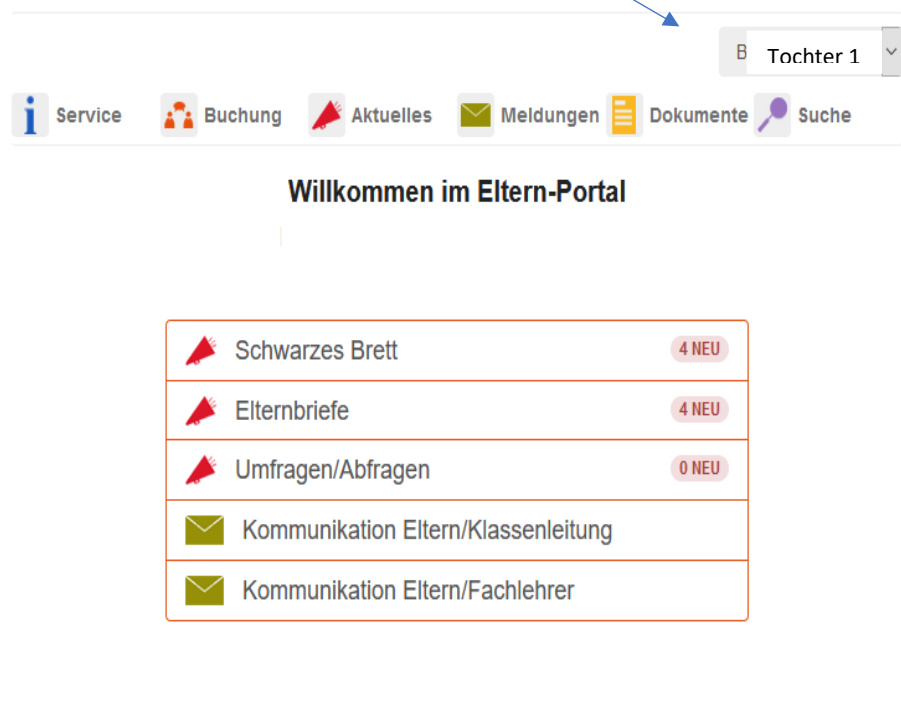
B Tochter 1

Service Buchung Aktuelles Meldungen Dokumente Suche

Willkommen im Eltern-Portal

Schwarzes Brett 4 NEU

Elternbriefe 4 NEU

Umfragen/Abfragen 0 NEU

Kommunikation Eltern/Klassenleitung

Kommunikation Eltern/Fachlehrer